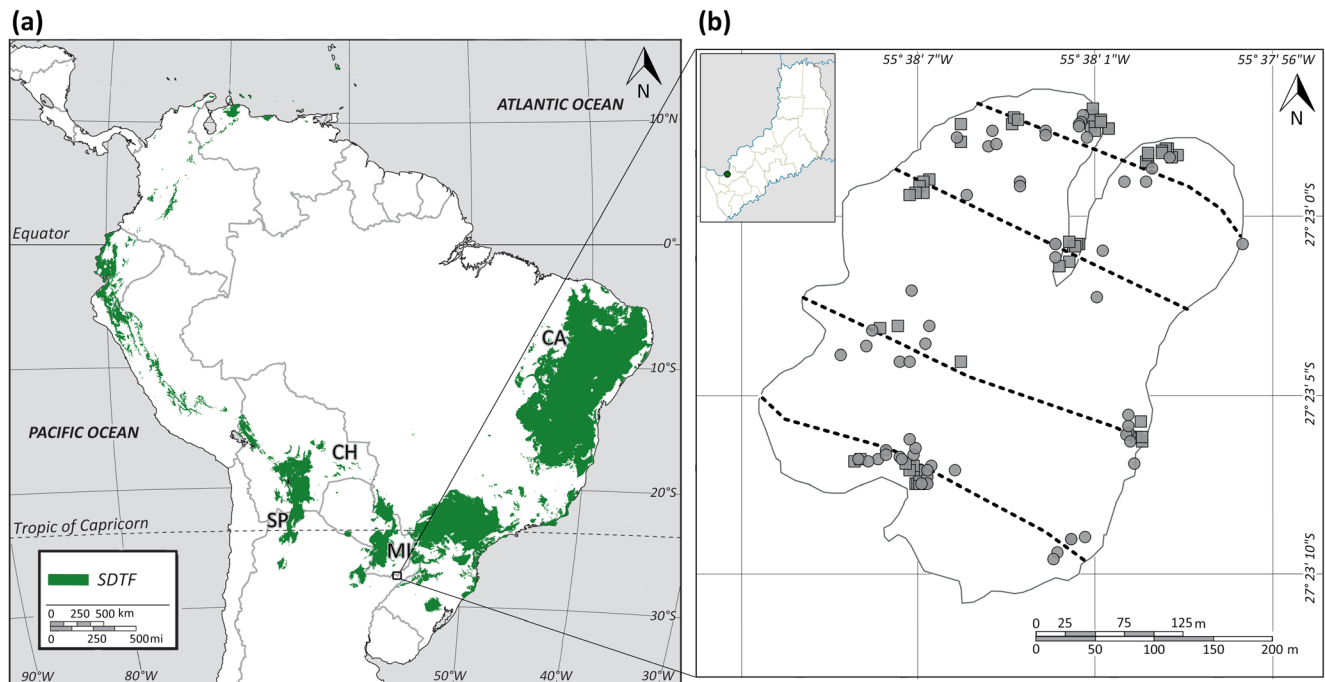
(a)

N

ATLANTIC OCEAN

10°N

Equator

0°

CA

-10°S

PACIFIC OCEAN

CH

-20°S

Tropic of Capricorn

SP

MI

SDTF

0 250 500 km

0 250 500 mi

-30°S

90°W 80°W 50°W 40°W 30°W

(b)

55° 38' 7"W

55° 38' 1"W

55° 37' 56"W

N

27° 23' 0"S

27° 23' 5"S

27° 23' 10"S

0 25 75 125 m

0 50 100 150 200 m